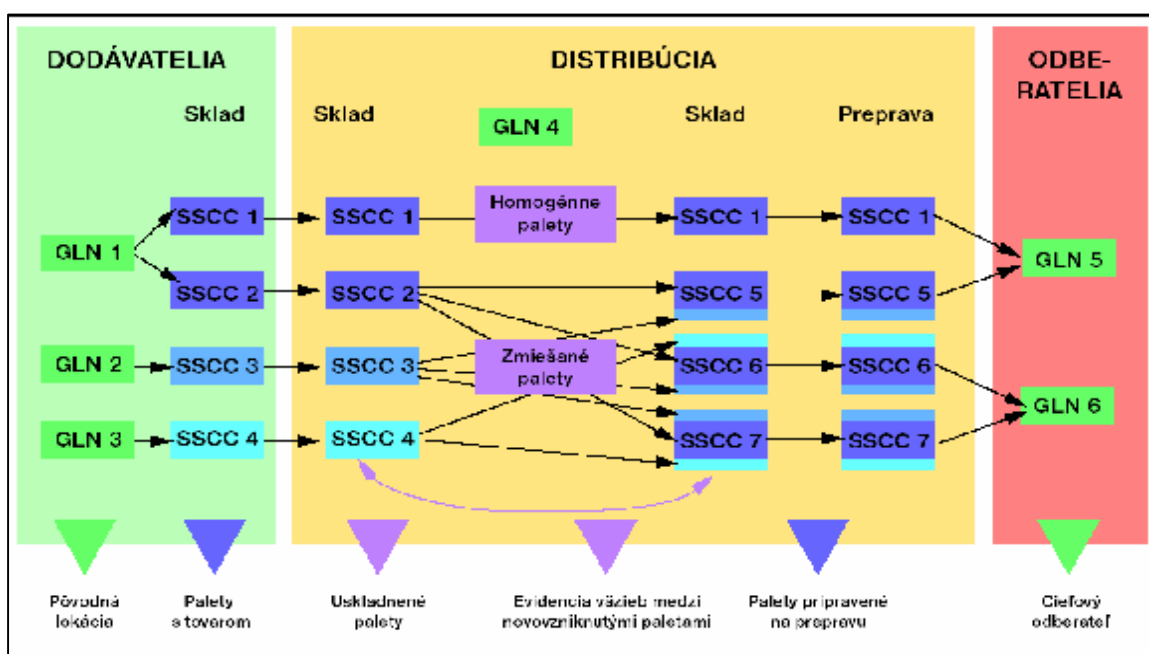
DODÁVATELIA

Sklad

DISTRIBÚCIA

Sklad

GLN 4

Sklad

Preprava

ODBERATELIA

GLN 1

SSCC 1

SSCC 2

GLN 2

SSCC 3

GLN 3

SSCC 4

SSCC 1

SSCC 2

SSCC 3

SSCC 4

Homogénne palety

Zmiešané palety

SSCC 1

SSCC 5

SSCC 6

SSCC 7

SSCC 1

SSCC 5

SSCC 6

SSCC 7

GLN 5

GLN 6

Pôvodná lokácia

Palety s tovarom

Uskladnené palety

Evidencia väzieb medzi novovzniknutými paletami

Palety pripravené na prepravu

Cieľový odberateľ